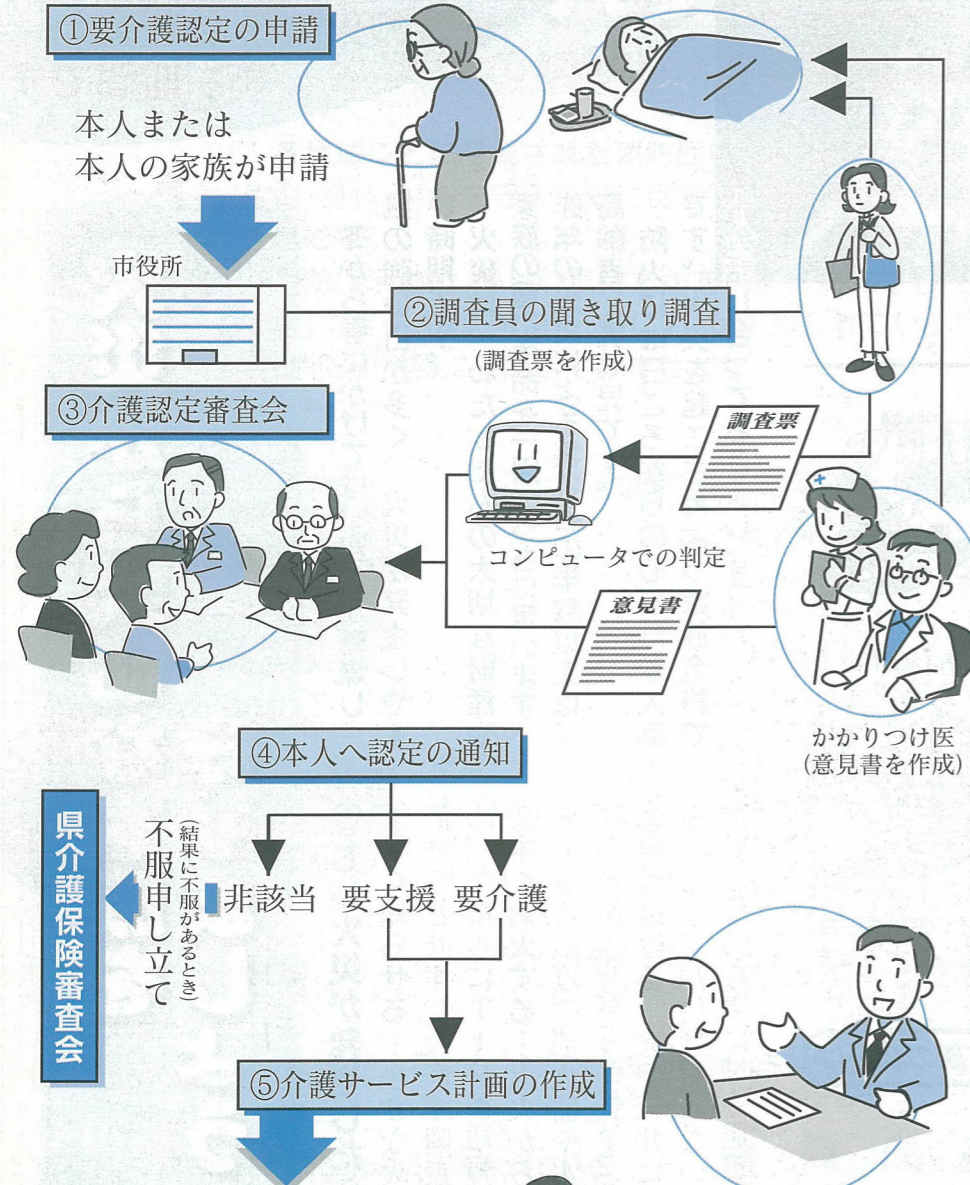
①要介護認定の申請

本人または本人の家族が申請

市役所

②調査員の聞き取り調査

(調査票を作成)

③介護認定審査会

調査票

コンピュータでの判定

意見書

かかりつけ医
(意見書を作成)

④本人へ認定の通知

県介護保険審査会

(結果に不服があるとき)
不服申し立て

非該当　要支援　要介護

⑤介護サービス計画の作成